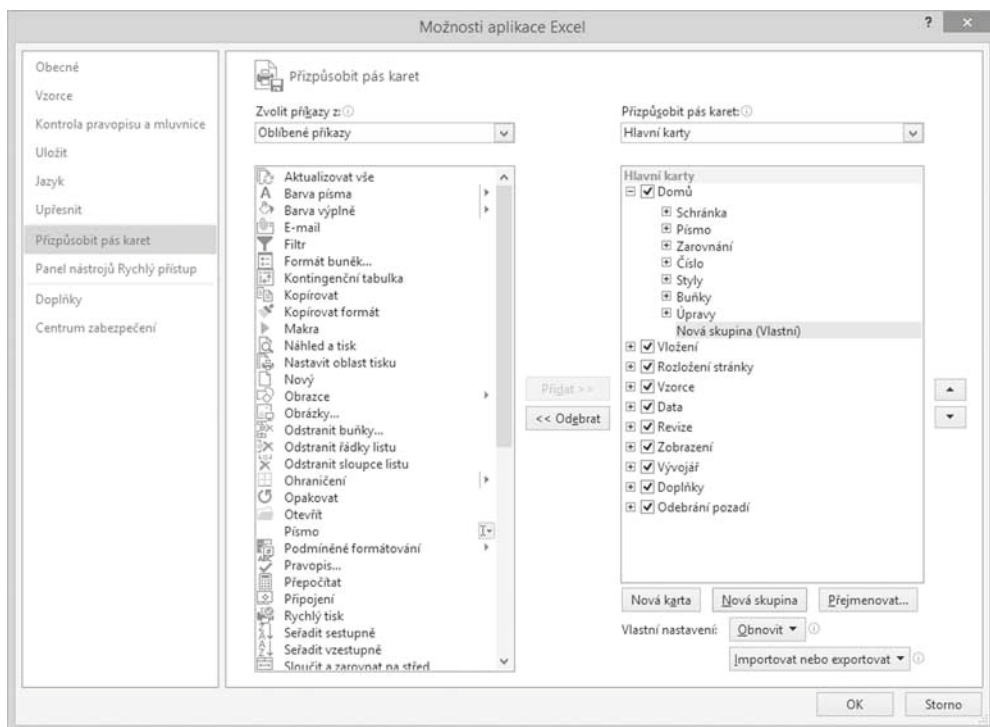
Možnosti aplikace Excel

? ×

Obecné
Vzorce
Kontrola pravopisu a mluvnice
Uložit
Jazyk
Upřesnit
Přizpůsobit pás karet
Panel nástrojů Rychlý přístup
Doplňky
Centrum zabezpečení

Přizpůsobit pás karet

Zvolit příkazy z:
Oblíbené příkazy

Aktualizovat vše
Barva písma
Barva výplně
E-mail
Filtr
Formát buněk...
Kontingenční tabulka
Kopírovat
Kopírovat formát
Makra
Náhled a tisk
Nastavit oblast tisku
Nový
Obrazce
Obrázky...
Odstranit buňky...
Odstranit řádky listu
Odstranit sloupce listu
Ohraničení
Opakovat
Otevřít
Písmo
Podmíněné formátování
Pravopis...
Přepočítat
Připojení
Rychlý tisk
Seřadit sestupně
Seřadit vzestupně
Sloučit a zarovnat na střed

Přidat >>
<< Odebrat

Přizpůsobit pás karet:
Hlavní karty

Hlavní karty
Domů
Schránka
Písmo
Zarovnání
Číslo
Styly
Buňky
Úpravy
Nová skupina (Vlastní)
Vložení
Rozložení stránky
Vzorce
Data
Revize
Zobrazení
Vývojář
Doplňky
Odebrání pozadí

Nová karta
Nová skupina
Přejmenovat...

Vlastní nastavení:
Obnovit ▾
Importovat nebo exportovat ▾

OK
Storno